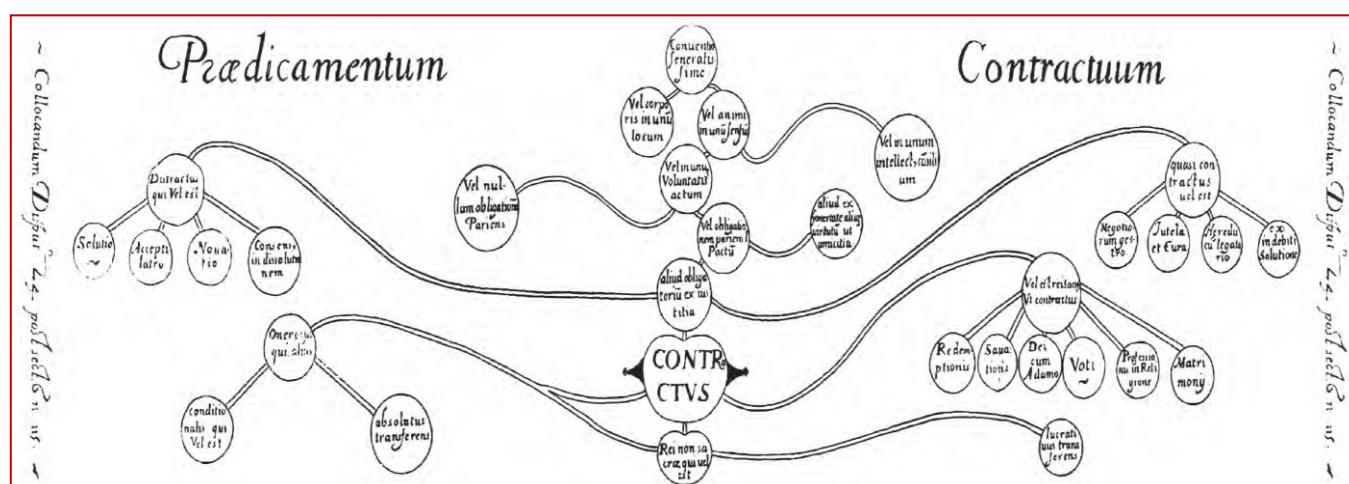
~ Collocandum Disput 24. post sect 3 n 115. ~

Prædicamentum

Contractuum

~ Collocandum Disput 24. post sect 3 n 115. ~

Conventio generalissime

Vel corporis muniti locum

Vel animi munusensui

Vel in unum intellectuum

Vel in unum Voluntatis actum

Vel nullam obligationem Pariens

Vel obligationem pariens Pactu

aliud ex honestate aliqua virtutis ut amicitia

Distractus qui Vel est

Solutio

Acceptilatio

Novatio

Consensus in dissolutionem

quasi contractus vel est

Negotiorum gestio

Tutela et Cura

Hæredu cu legato rio

ex indebiti Solutione

aliud obligatoriu ex iustitia

Vel est reislago Vi contractus

Redemptionis

Sauationis

Dei cum Adamo

Voti

Professionis in Religione

Matrimony

Onerosus qui aliu

CONTRACTVS

conditionalis qui Vel est

absolutus transferens

Rei non sacræque vel est

lucrativus transferens